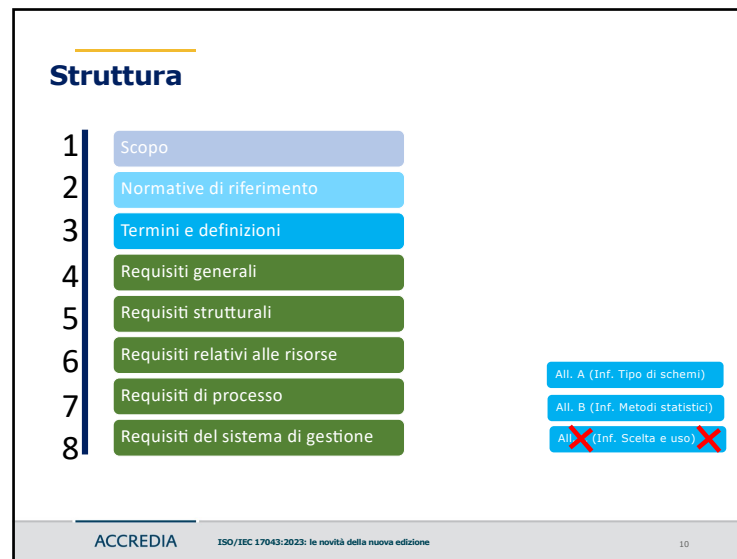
Struttura

1 Scopo
2 Normative di riferimento
3 Termini e definizioni
4 Requisiti generali
5 Requisiti strutturali
6 Requisiti relativi alle risorse
7 Requisiti di processo
8 Requisiti del sistema di gestione

All. A (Inf. Tipo di schemi)
All. B (Inf. Metodi statistici)
All. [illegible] (Inf. Scelta e uso)

ACCREDIA ISO/IEC 17043:2023: le novità della nuova edizione 10